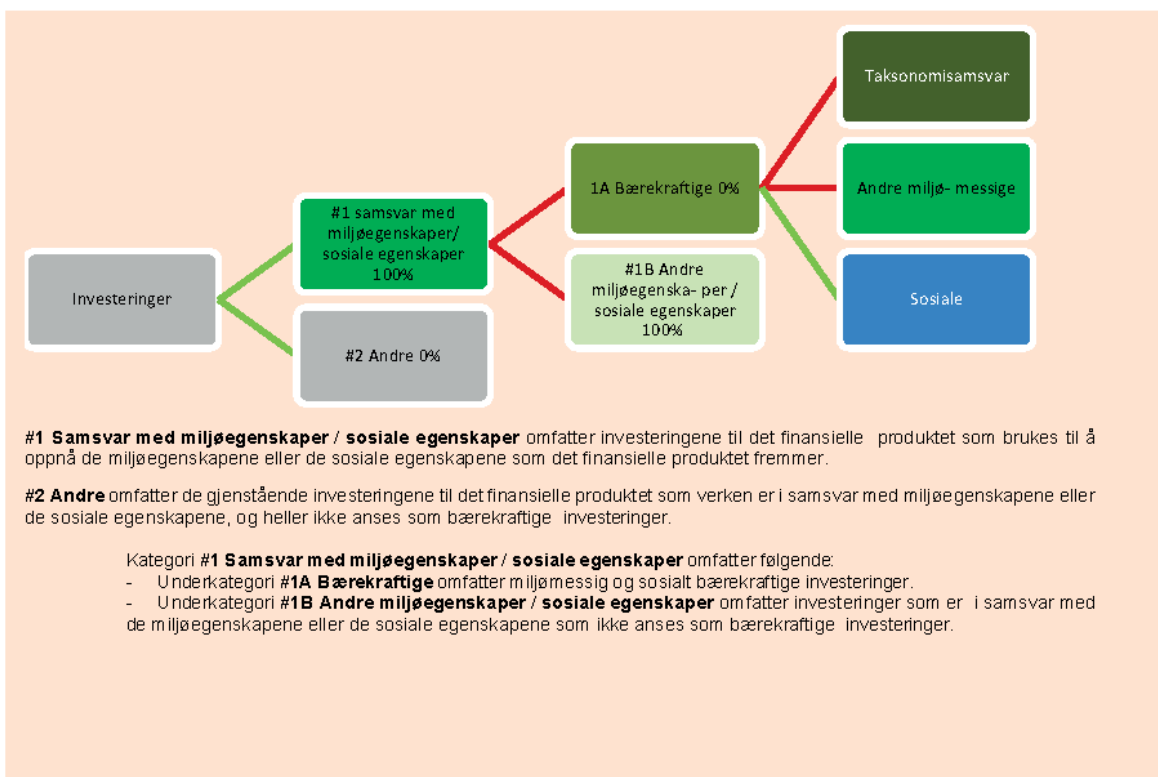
Taksonomisamsvar

1A Bærekraftige 0%

Andre miljø- messige

#1 samsvar med miljøegenskaper/ sosiale egenskaper 100%

#1B Andre miljøegenska- per / sosiale egenskaper 100%

Investeringer

Sosiale

#2 Andre 0%

**#1 Samsvar med miljøegenskaper / sosiale egenskaper** omfatter investeringene til det finansielle produktet som brukes til å oppnå de miljøegenskapene eller de sosiale egenskapene som det finansielle produktet fremmer.

**#2 Andre** omfatter de gjenstående investeringene til det finansielle produktet som verken er i samsvar med miljøegenskapene eller de sosiale egenskapene, og heller ikke anses som bærekraftige investeringer.

Kategori **#1 Samsvar med miljøegenskaper / sosiale egenskaper** omfatter følgende:
- Underkategori **#1A Bærekraftige** omfatter miljømessig og sosialt bærekraftige investeringer.
- Underkategori **#1B Andre miljøegenskaper / sosiale egenskaper** omfatter investeringer som er i samsvar med de miljøegenskapene eller de sosiale egenskapene som ikke anses som bærekraftige investeringer.